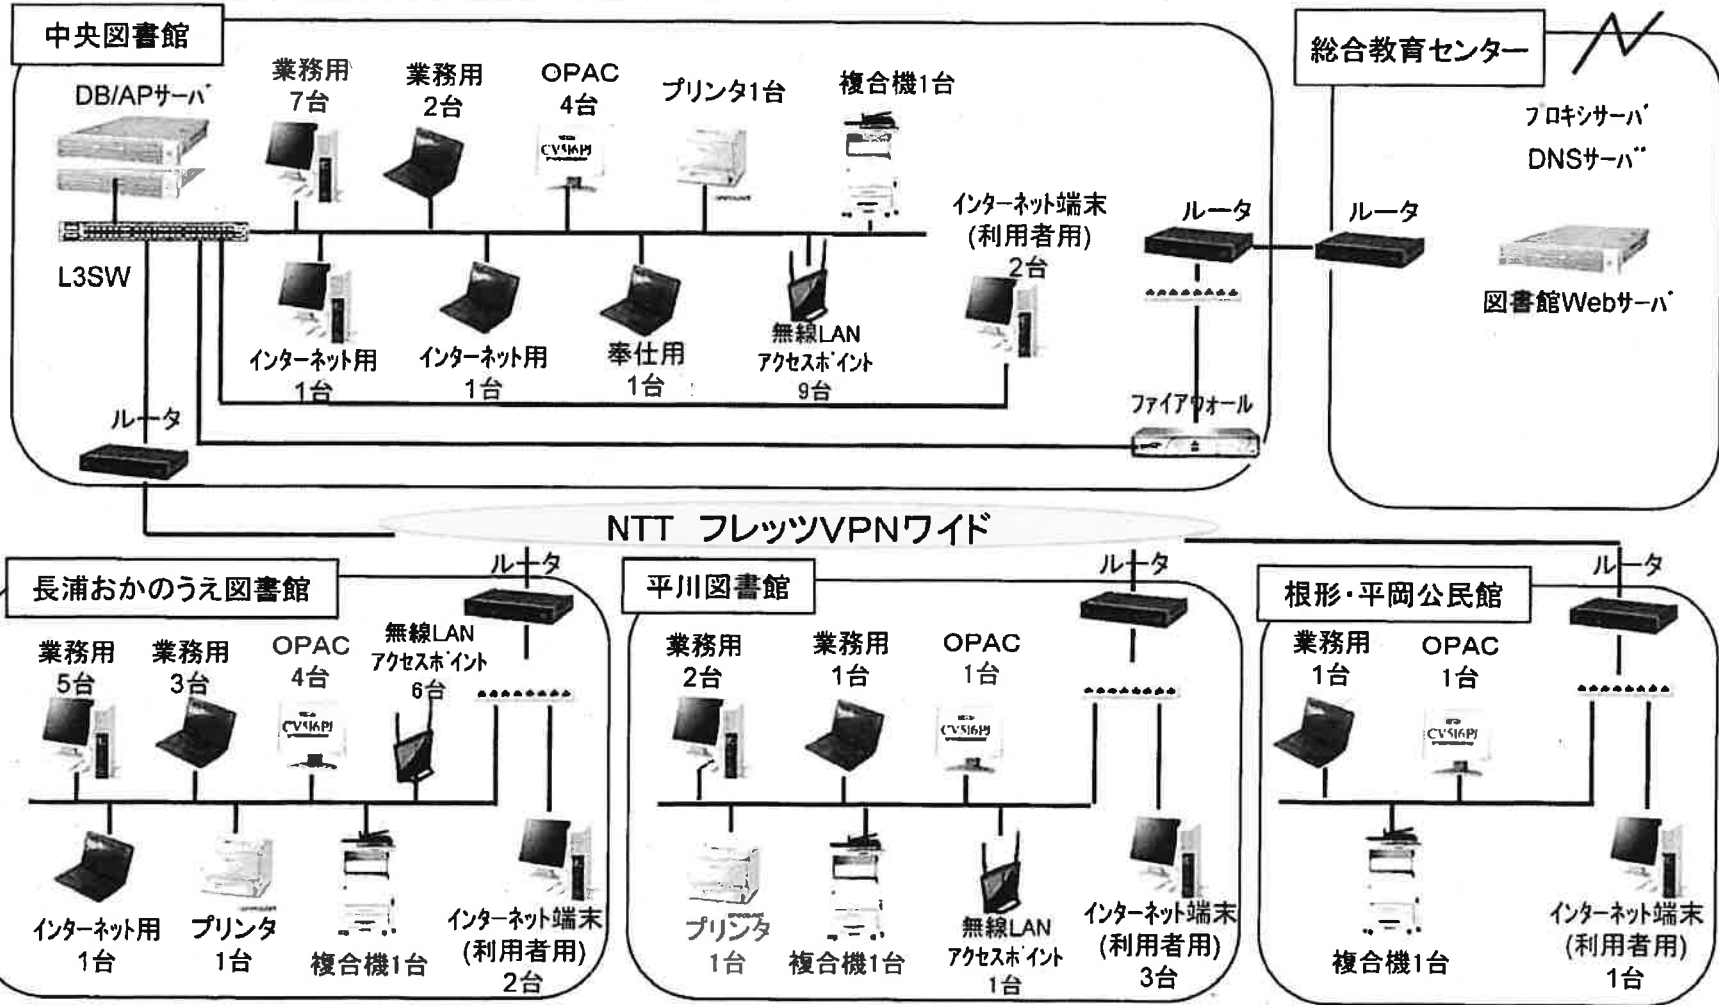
中央図書館

DB/APサーバ

業務用
7台

業務用
2台

OPAC
4台

プリンタ1台

複合機1台

L3SW

インターネット用
1台

インターネット用
1台

奉仕用
1台

無線LAN
アクセスポイント
9台

インターネット端末
(利用者用)
2台

ルータ

ファイアウォール

ルータ

総合教育センター

ルータ

プロキシサーバ

DNSサーバ

図書館Webサーバ

NTT フレッツVPNワイド

長浦おかのうえ図書館

ルータ

業務用
5台

業務用
3台

OPAC
4台

無線LAN
アクセスポイント
6台

インターネット用
1台

プリンタ
1台

複合機1台

インターネット端末
(利用者用)
2台

平川図書館

ルータ

業務用
2台

業務用
1台

OPAC
1台

プリンタ
1台

複合機1台

無線LAN
アクセスポイント
1台

インターネット端末
(利用者用)
3台

根形・平岡公民館

ルータ

業務用
1台

OPAC
1台

複合機1台

インターネット端末
(利用者用)
1台